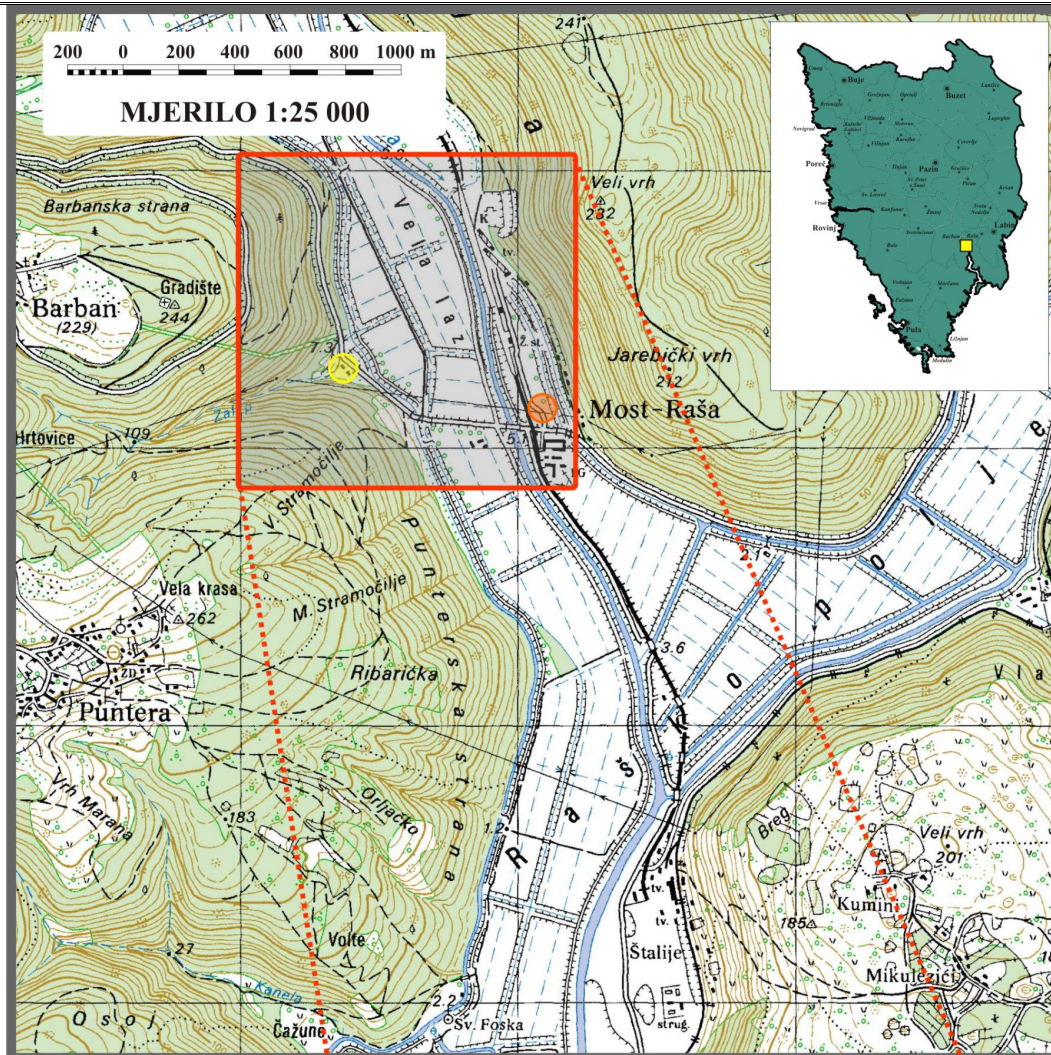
200 0 200 400 600 800 1000 m

MJERILO 1:25 000

241

Veli vrh
232

Barbanska strana

Vela laz

Gradište
244

Barban
(229)

7.3

Ž. st.

Jarebički vrh
212

Most-Raša

Žal. P.

Hrtovice

109

5.1

V. Stramočilje

Punterska strana

M. Stramočilje

Vela krasa
262

Ribarička

3.6

Raša

polje

Vla

Puntera

Vrh Marana

Orljačko

183

1.2

Breg

Veli vrh
201

Kumin

185

27

Volte

Štalije

Mikulezići

Kanela

2.2

Osoj

Sv. Foska

Čažune

Buje

Buzet

Poreč

Pazin

Rovinj

Labin

Pula